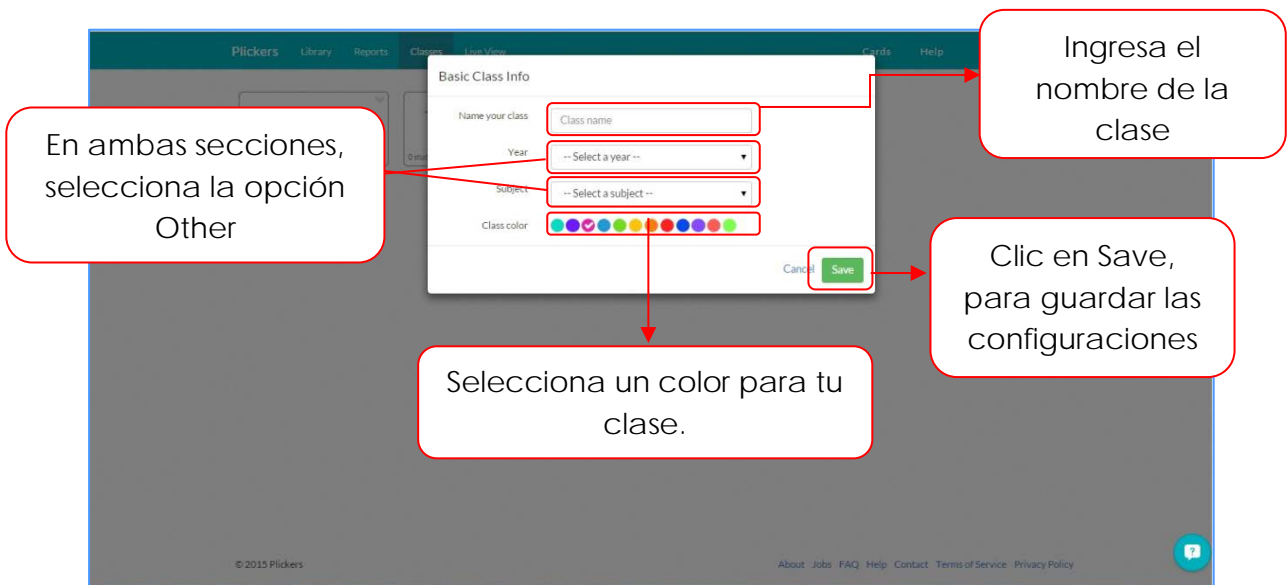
Plickers Library Reports Classes Live View Cards Help

Basic Class Info

Name your class
Class name

Year
-- Select a year --

Subject
-- Select a subject --

Class color

Cancel Save

Ingresa el nombre de la clase

En ambas secciones, selecciona la opción Other

Clic en Save, para guardar las configuraciones

Selecciona un color para tu clase.

0 stu

© 2015 Plickers

About Jobs FAQ Help Contact Terms of Service Privacy Policy